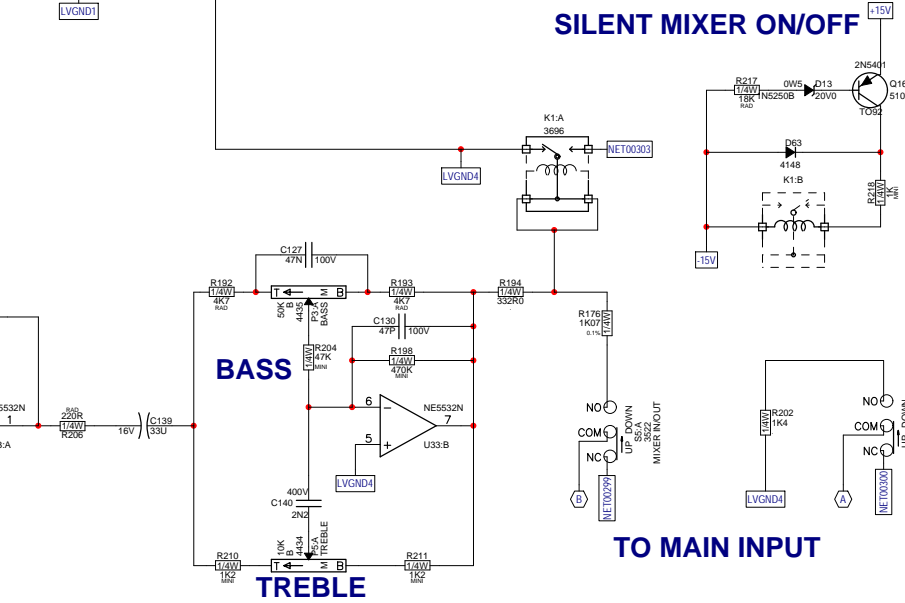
LVGND1

SILENT MIXER ON/OFF

+15V

2N5401
Q16
510
TO92

R217
1/4W
18K
RAD

0W5
D13
N5250B
20V0

K1:A
3696

NET00303

D63
4148

K1:B

R218
1/4W
1K
MINI

LVGND4

-15V

C127
47N
100V

R192
1/4W
4K7
RAD

T
B
M
50K
B
4435
P3:A
BASS

R193
1/4W
4K7
RAD

R194
1/4W
332R0

C130
47P
100V

R176
1K07
1/4W
0.1%

R204
1/4W
47K
MINI

R198
1/4W
470K
MINI

BASS

NE5532N
1
3:A

RAD
220R
1/4W
R206

16V
C139
33U

6
-
+
5
NE5532N
7
U33:B

NO
COM
NC
UP DOWN
S5:A
3522
MIXER IN/OUT

B

NET00299

LVGND4

400V
C140
2N2

R202
1/4W
1K4

LVGND4

NO
COM
NC
UP DOWN

A

NET00300

R210
1/4W
1K2
MINI

T
M
B
10K
B
4434
P5:A
TREBLE

R211
1/4W
1K2
MINI

TREBLE

TO MAIN INPUT